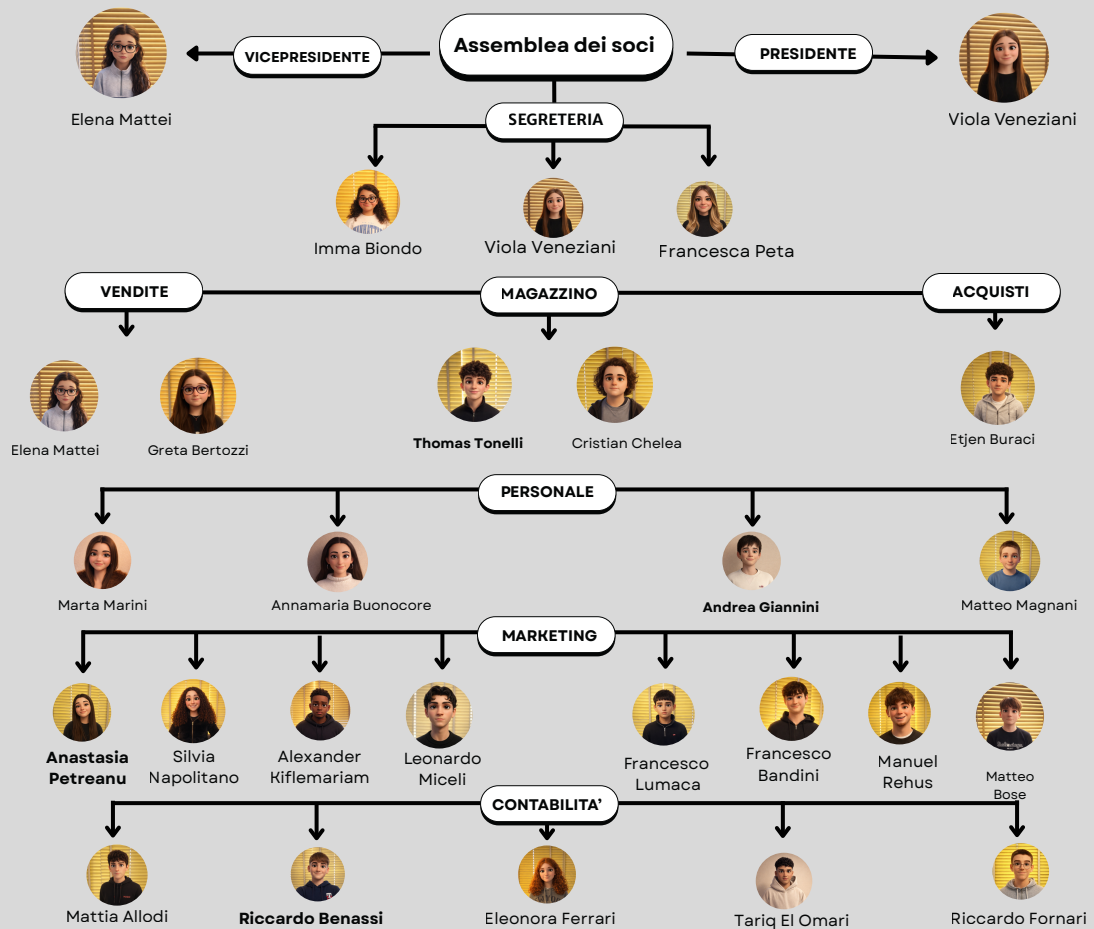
Assemblea dei soci

VICEPRESIDENTE

Elena Mattei

PRESIDENTE

Viola Veneziani

SEGRETERIA

Imma Biondo

Viola Veneziani

Francesca Peta

VENDITE

MAGAZZINO

ACQUISTI

Elena Mattei

Greta Bertozzi

Thomas Tonelli

Cristian Chelea

Etjen Buraci

PERSONALE

Marta Marini

Annamaria Buonocore

Andrea Giannini

Matteo Magnani

MARKETING

Anastasia Petreanu

Silvia Napolitano

Alexander Kiflemariam

Leonardo Miceli

Francesco Lumaca

Francesco Bandini

Manuel Rehus

Matteo Bose

CONTABILITA'

Mattia Allodi

Riccardo Benassi

Eleonora Ferrari

Tariq El Omari

Riccardo Fornari